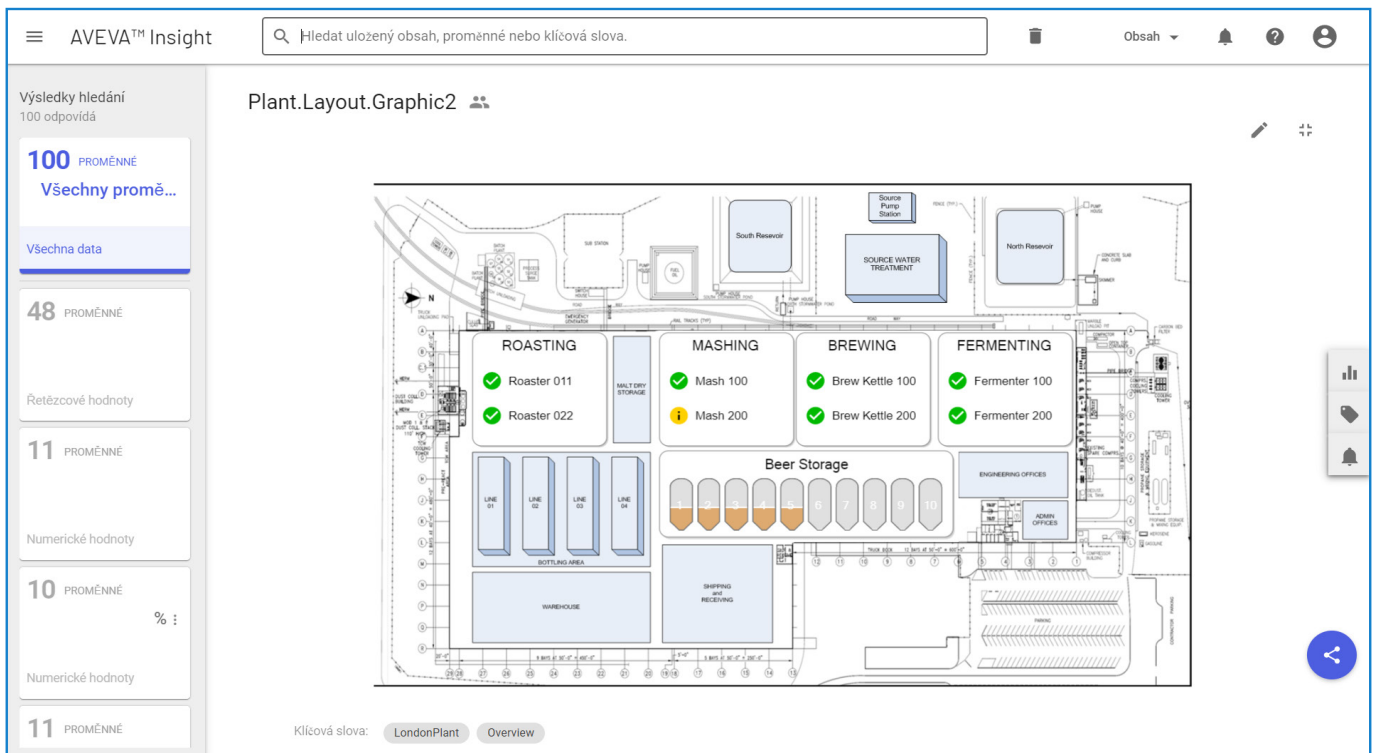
AVEVA™ Insight

Hledat uložený obsah, proměnné nebo klíčová slova.

Obsah

Výsledky hledání
100 odpovídá

100 PROMĚNNÉ
Všechny promě...
Všechna data

48 PROMĚNNÉ
Řetězcové hodnoty

11 PROMĚNNÉ
Numerické hodnoty

10 PROMĚNNÉ
%
Numerické hodnoty

11 PROMĚNNÉ

Plant.Layout.Graphic2

Source Pump Station
South Resevoir
SOURCE WATER TREATMENT
North Resevoir
N
ROASTING
Roaster 011
Roaster 022
MALT DRY STORAGE
MASHING
Mash 100
Mash 200
BREWING
Brew Kettle 100
Brew Kettle 200
FERMENTING
Fermenter 100
Fermenter 200
LINE 01
LINE 02
LINE 03
LINE 04
BOTTLING AREA
Beer Storage
1 2 3 4 5 6 7 8 9 10
ENGINEERING OFFICES
ADMIN OFFICES
WAREHOUSE
SHIPPING and RECEIVING
PARKING

Klíčová slova: LondonPlant Overview